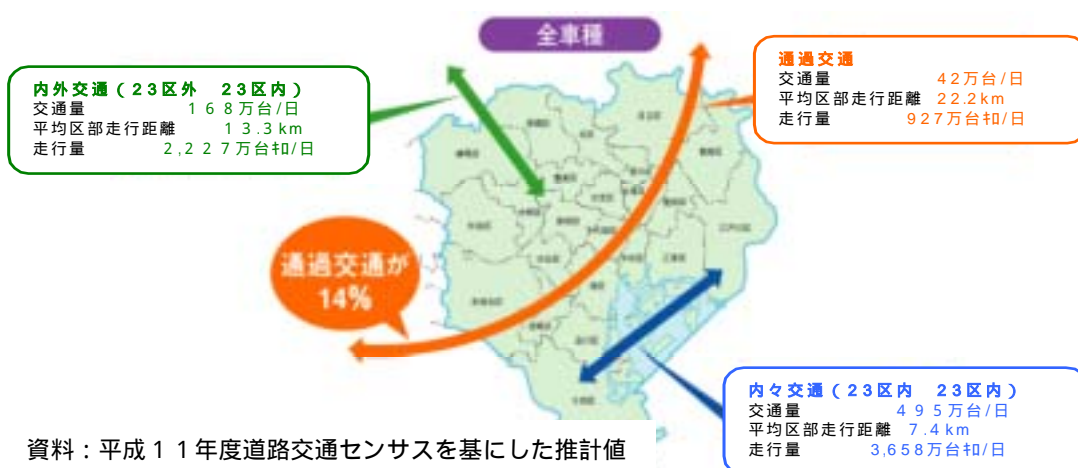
全車種

内外交通（２３区外　２３区内）
交通量　１６８万台/日
平均区部走行距離　１３.３km
走行量　２,２２７万台ｷﾛ/日

通過交通
交通量　４２万台/日
平均区部走行距離　２２.２km
走行量　９２７万台ｷﾛ/日

通過交通が
14%

内々交通（２３区内　２３区内）
交通量　４９５万台/日
平均区部走行距離　７.４km
走行量　３,６５８万台ｷﾛ/日

資料：平成１１年度道路交通センサスを基にした推計値